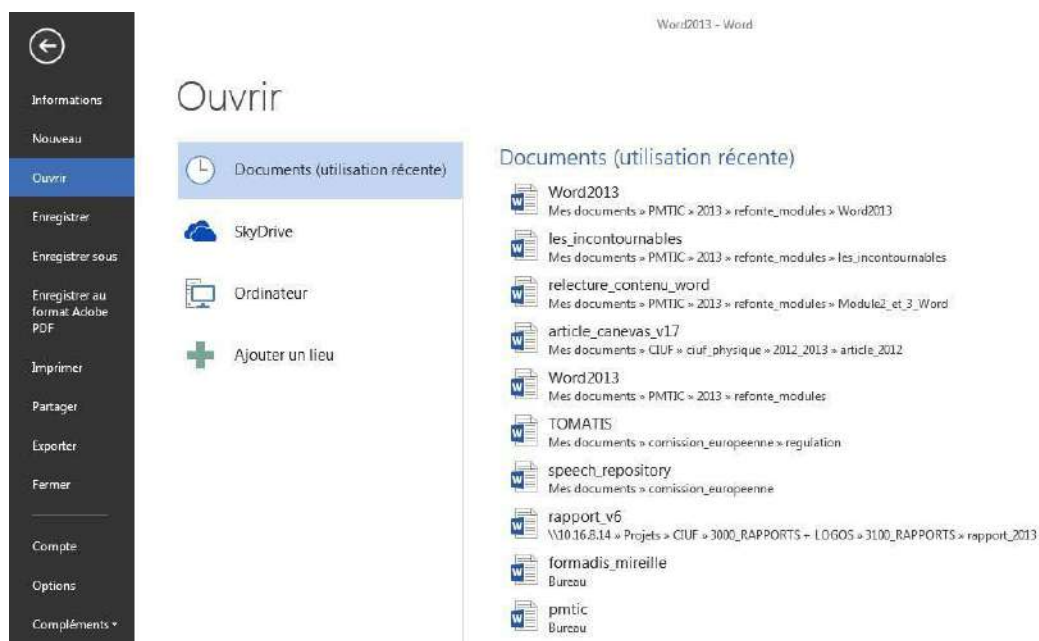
Word2013 - Word

Informations

Nouveau

Ouvrir

Enregistrer

Enregistrer sous

Enregistrer au format Adobe PDF

Imprimer

Partager

Exporter

Fermer

Compte

Options

Compléments ▾

Ouvrir

Documents (utilisation récente)

SkyDrive

Ordinateur

Ajouter un lieu

Documents (utilisation récente)

Word2013
Mes documents » PMTIC » 2013 » refonte_modules » Word2013

les_incontournables
Mes documents » PMTIC » 2013 » refonte_modules » les_incontournables

relecture_contenu_word
Mes documents » PMTIC » 2013 » refonte_modules » Module2_et_3_Word

article_canevas_v17
Mes documents » CIUF » ciuf_physique » 2012_2013 » article_2012

Word2013
Mes documents » PMTIC » 2013 » refonte_modules

TOMATIS
Mes documents » comission_europeenne » regulation

speech_repository
Mes documents » comission_europeenne

rapport_v6
\\10.16.8.14 » Projets » CIUF » 3000_RAPPORTS + LOGOS » 3100_RAPPORTS » rapport_2013

formadis_mireille
Bureau

pmtic
Bureau